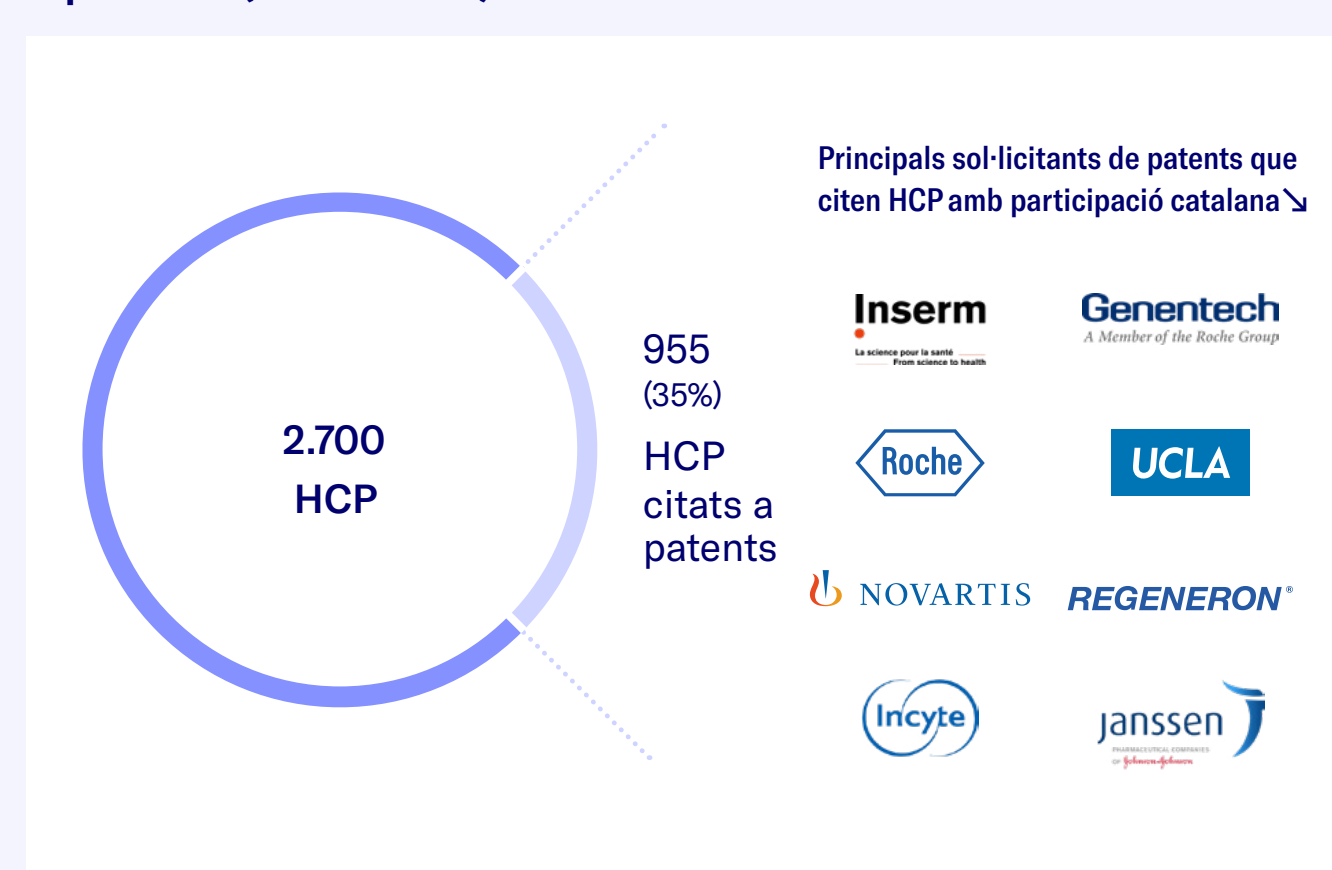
2.700
HCP

955
(35%)
HCP citats a patents

Principals sol·licitants de patents que citen HCP amb participació catalana↘

Inserm
La science pour la santé
From science to health

Genentech
A Member of the Roche Group

Roche

UCLA

NOVARTIS

REGENERON®

Incyte

janssen
PHARMACEUTICAL COMPANIES
OF Johnson&Johnson